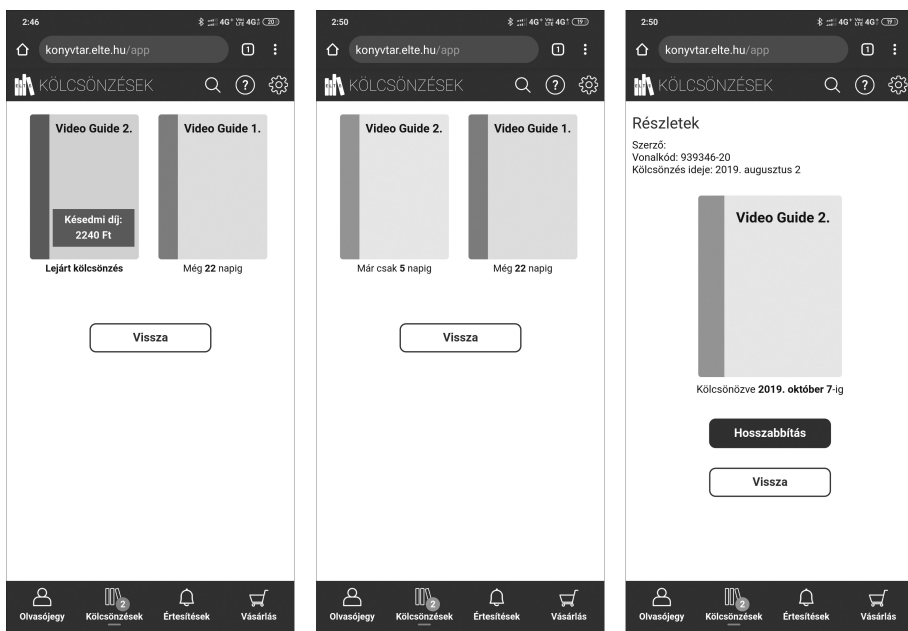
2:46
4G 4G 20
konyvtar.elte.hu/app
1
KÖLCSÖNZÉSEK
Video Guide 2.
Késedmi díj: 2240 Ft
Lejárt kölcsönzés
Video Guide 1.
Még **22** napig
Vissza
Olvasójegy
2
Kölcsönzések
Értesítések
Vásárlás

2:50
4G 4G 19
konyvtar.elte.hu/app
1
KÖLCSÖNZÉSEK
Video Guide 2.
Már csak **5** napig
Video Guide 1.
Még **22** napig
Vissza
Olvasójegy
2
Kölcsönzések
Értesítések
Vásárlás

2:50
4G 4G 19
konyvtar.elte.hu/app
1
KÖLCSÖNZÉSEK
Részletek
Szerző:
Vonalkód: 939346-20
Kölcsönzés ideje: 2019. augusztus 2
Video Guide 2.
Kölcsönözve **2019. október 7**-ig
Hosszabbítás
Vissza
Olvasójegy
2
Kölcsönzések
Értesítések
Vásárlás